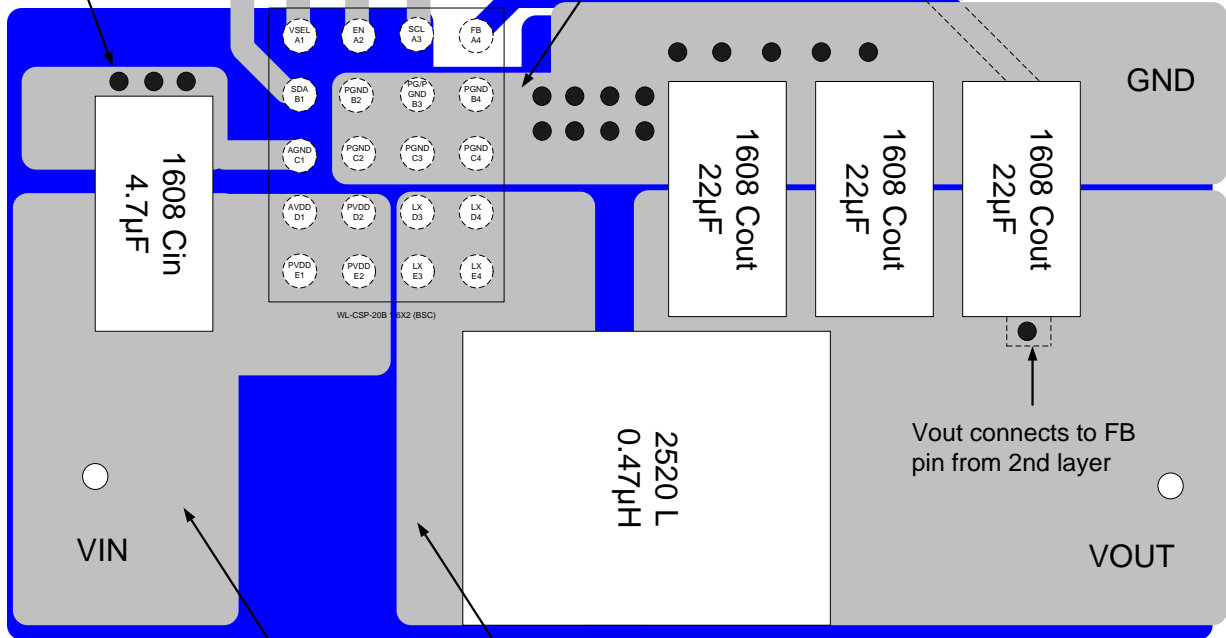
VSEL A1
EN A2
SCL A3
FB A4
SDA B1
PGND B2
PG/P GND B3
PGND B4
AGND C1
PGND C2
PGND C3
PGND C4
AVDD D1
PVDD D2
LX D3
LX D4
PVDD E1
PVDD E2
LX E3
LX E4
WL-CSP-20B 1.6X2 (BSC)

1608 Cin 4.7μF

1608 Cout 22μF

1608 Cout 22μF

1608 Cout 22μF

GND

2520 L 0.47μH

Vout connects to FB pin from 2nd layer

VIN

VOUT